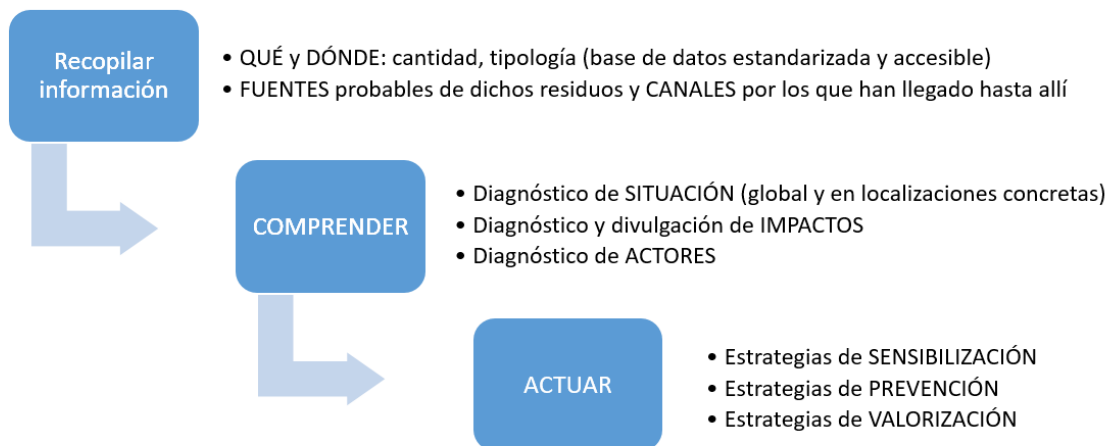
Recopilar información

• QUÉ y DÓNDE: cantidad, tipología (base de datos estandarizada y accesible)
• FUENTES probables de dichos residuos y CANALES por los que han llegado hasta allí

COMPRENDER

• Diagnóstico de SITUACIÓN (global y en localizaciones concretas)
• Diagnóstico y divulgación de IMPACTOS
• Diagnóstico de ACTORES

ACTUAR

• Estrategias de SENSIBILIZACIÓN
• Estrategias de PREVENCIÓN
• Estrategias de VALORIZACIÓN